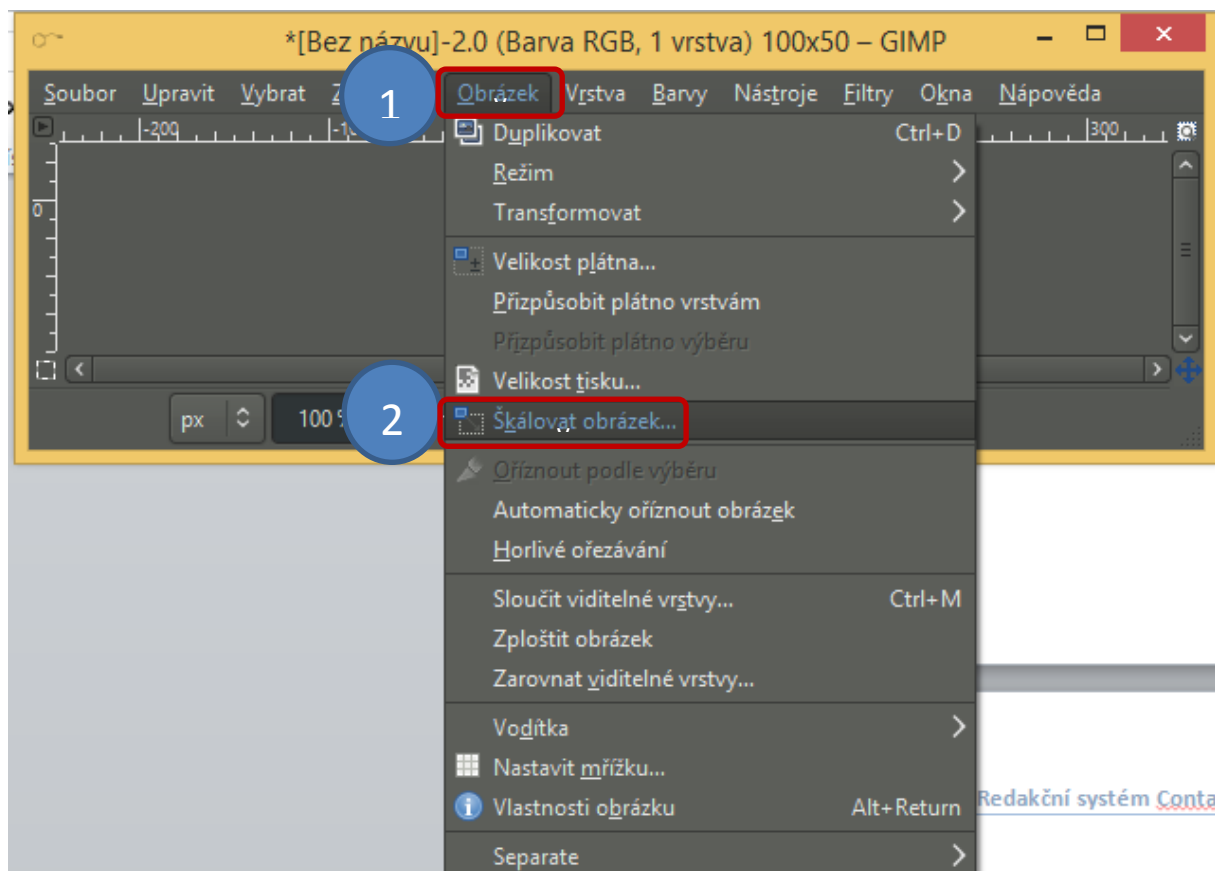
*[Bez názvu]-2.0 (Barva RGB, 1 vrstva) 100x50 – GIMP

Soubor Upravit Vybrat Z 1 Obrázek Vrstva Barvy Nástroje Filtry Okna Nápověda

-200 -10 300

0

px 100 % 2

Duplikovat Ctrl+D
Režim
Transformovat
Velikost plátna...
Přizpůsobit plátno vrstvám
Přizpůsobit plátno výběru
Velikost tisku...
Škálovat obrázek...
Oříznout podle výběru
Automaticky oříznout obrázek
Horlivé ořezávání
Sloučit viditelné vrstvy... Ctrl+M
Zploštit obrázek
Zarovnat viditelné vrstvy...
Vodítka
Nastavit mřížku...
Vlastnosti obrázku Alt+Return
Separate

Redakční systém Conta